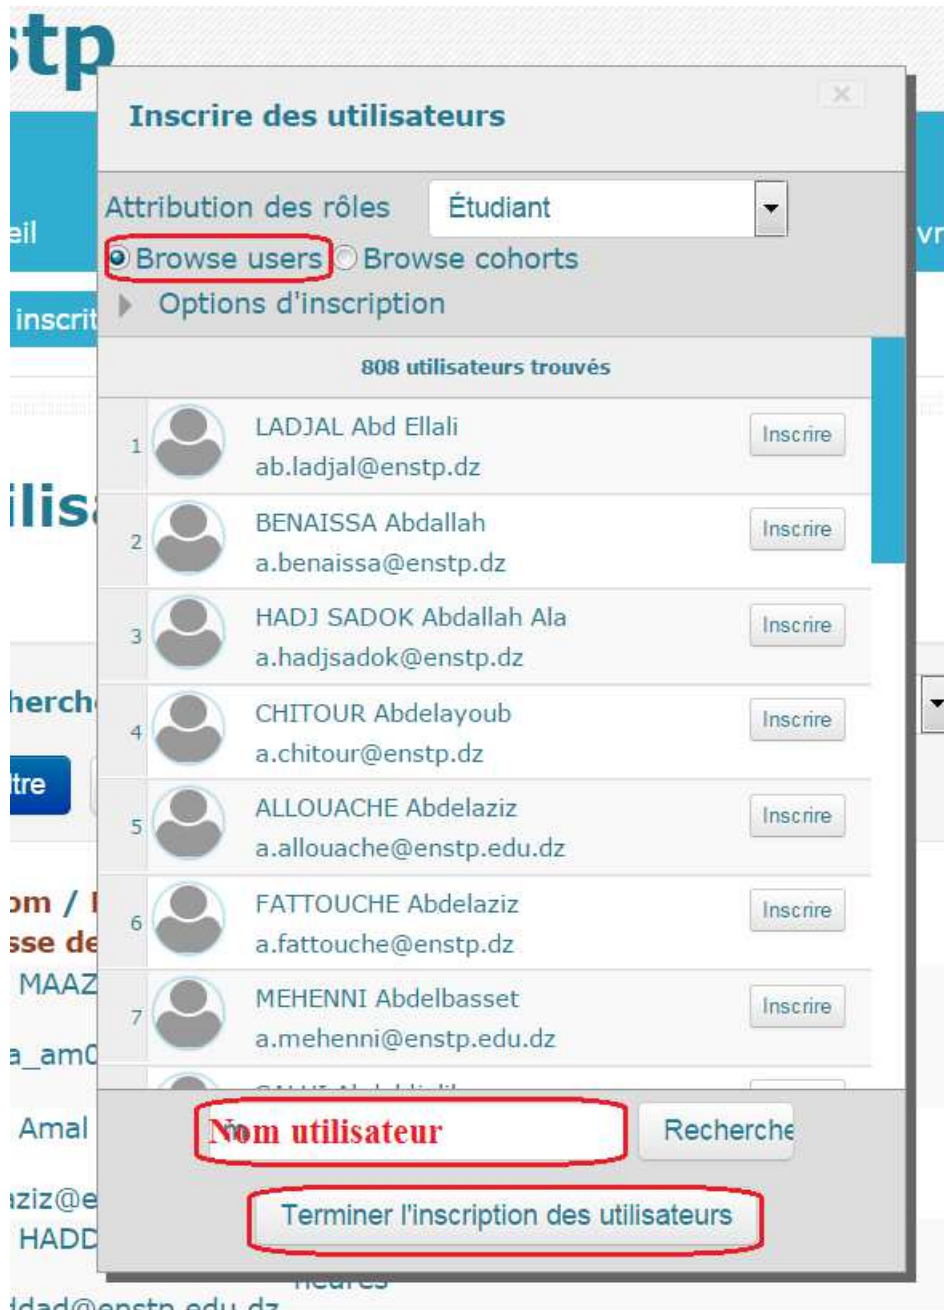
stp

Inscrire des utilisateurs

×

Attribution des rôles
Étudiant

Browse users
Browse cohorts

Options d'inscription

808 utilisateurs trouvés

| | | |
|---|---|---|
| 1 | LADJAL Abd Ellali ab.ladjal@enstp.dz | Inscrire |
| 2 | BENAISSA Abdallah a.benaissa@enstp.dz | Inscrire |
| 3 | HADJ SADOK Abdallah Ala a.hadjsadok@enstp.dz | Inscrire |
| 4 | CHITOUR Abdelayoub a.chitour@enstp.dz | Inscrire |
| 5 | ALLOUACHE Abdelaziz a.allouache@enstp.edu.dz | Inscrire |
| 6 | FATTOUCHE Abdelaziz a.fattouche@enstp.dz | Inscrire |
| 7 | MEHENNI Abdelbasset a.mehenni@enstp.edu.dz | Inscrire |

Nom utilisateur
Recherche

Terminer l'inscription des utilisateurs

eil
inscrit
ilisa
herch
tre
om / I
sse de
MAAZ
a_am0
Amal
ziz@e
HADD
heures
ddad@enstp.edu.dz